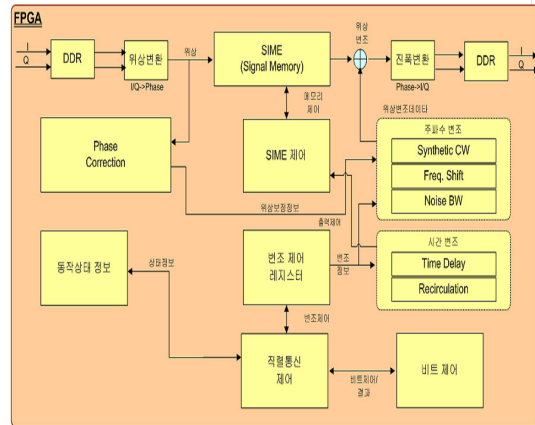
FPGA

I
Q
DDR
위상변환
I/Q->Phase
위상
SIME
(Signal Memory)
위상
변조
진폭변환
Phase->I/Q
DDR
I
Q

메모리
제어
위상변조데이타

Phase
Correction

SIME 제어

주파수 변조
Synthetic CW
Freq. Shift
Noise BW

위상보정정보
출력제어

동작상태 정보
상태정보
변조 제어
레지스터
변조
정보

시간 변조
Time Delay
Recirculation

변조제어

직렬통신
제어
비트제어/
결과
비트 제어